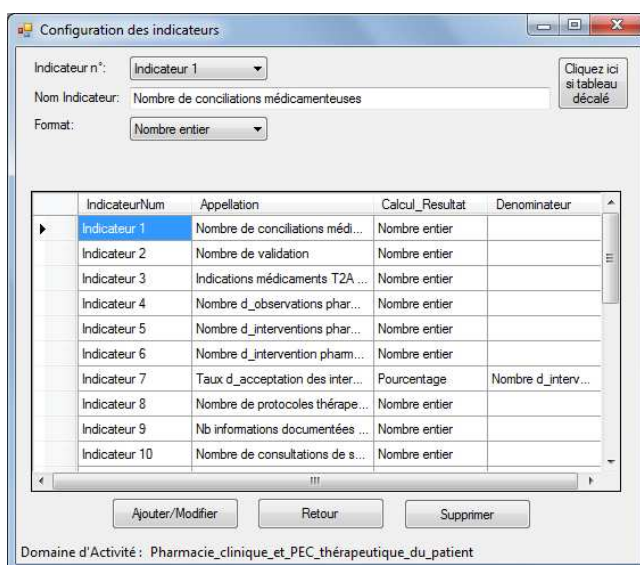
Configuration des indicateurs

Indicateur n°: Indicateur 1

Nom Indicateur: Nombre de conciliations médicamenteuses

Format: Nombre entier

Cliquez ici si tableau décalé

| IndicateurNum | Appellation | Calcul_Resultat | Denominateur |
|---|---|---|---|
| Indicateur 1 | Nombre de conciliations médi... | Nombre entier | |
| Indicateur 2 | Nombre de validation | Nombre entier | |
| Indicateur 3 | Indications médicaments T2A ... | Nombre entier | |
| Indicateur 4 | Nombre d_observations phar... | Nombre entier | |
| Indicateur 5 | Nombre d_interventions phar... | Nombre entier | |
| Indicateur 6 | Nombre d_intervention pharm... | Nombre entier | |
| Indicateur 7 | Taux d_acceptation des inter... | Pourcentage | Nombre d_interv... |
| Indicateur 8 | Nombre de protocoles thérape... | Nombre entier | |
| Indicateur 9 | Nb informations documentées ... | Nombre entier | |
| Indicateur 10 | Nombre de consultations de s... | Nombre entier | |

Ajouter/Modifier | Retour | Supprimer

Domaine d'Activité : Pharmacie_clinique_et_PEC_thérapeutique_du_patient